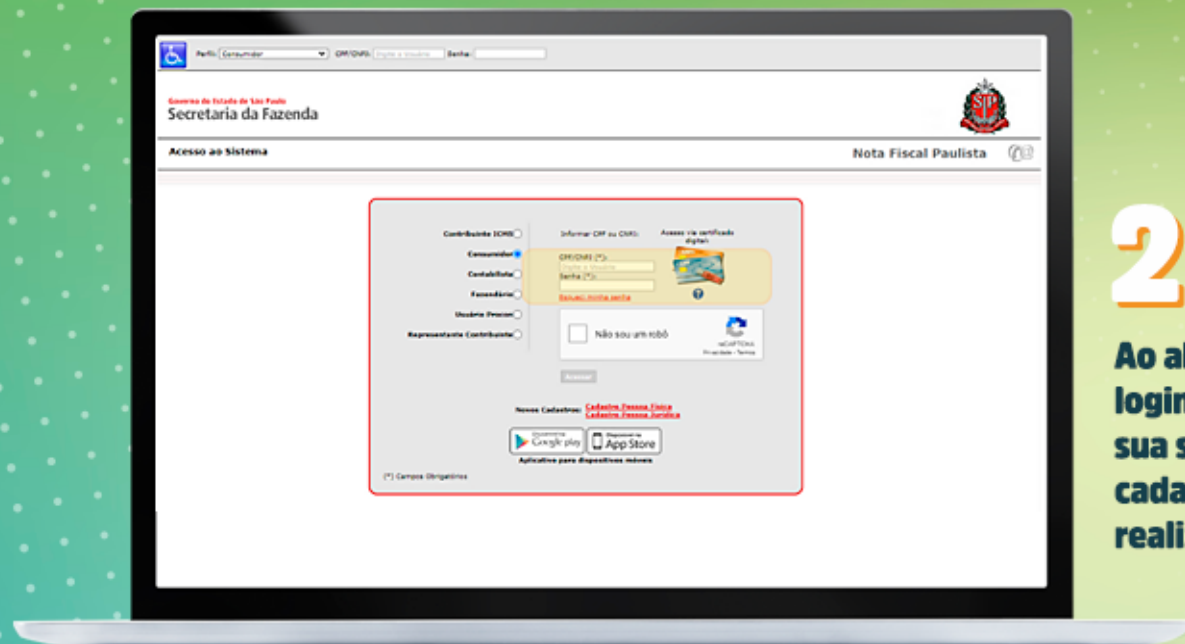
Perfil: Consumidor CPF/CNPJ: Digite o usuário Senha:

Governo do Estado de São Paulo
Secretaria da Fazenda

Acesso ao Sistema

Nota Fiscal Paulista

Contribuinte ICMS
Consumidor
Contabilista
Fazendário
Usuário Procon
Representante Contribuinte

Informar CPF ou CNPJ:
Acesso via certificado digital

CPF/CNPJ (*):
Digite o usuário
Senha (*):
Esqueci minha senha

Não sou um robô
reCAPTCHA
Privacidade - Termos

Acessar

Novos Cadastros: Cadastro Pessoa Física
Cadastro Pessoa Jurídica

Disponível no Google play
Disponível na App Store
Aplicativo para dispositivos móveis

(*) Campos Obrigatórios

2

Ao al
login
sua s
cada
reali